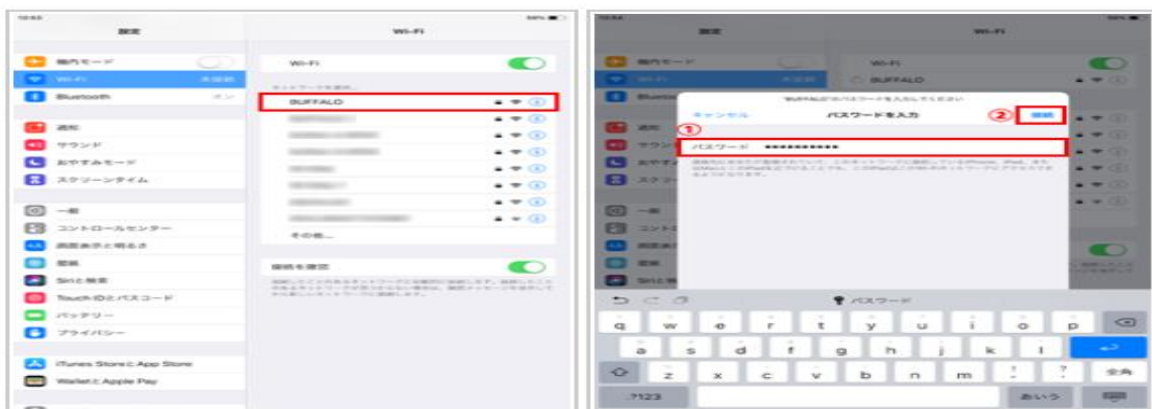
設定

Wi-Fi

機内モード
Wi-Fi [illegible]
Bluetooth オン
通知
サウンド
おやすみモード
スクリーンタイム
一般
コントロールセンター
画面表示と明るさ
壁紙
Siriと検索
Touch IDとパスコード
バッテリー
プライバシー
iTunes StoreとApp Store
WalletとApple Pay

Wi-Fi
ネットワークを選択...
BUFFALO
その他...
接続を確認
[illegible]

設定
Wi-Fi
機内モード
Wi-Fi
Bluetooth
BUFFALO
"BUFFALO"のパスワードを入力してください
キャンセル
パスワードを入力
② 接続
①
パスワード ●●●●●●●●●●●●●
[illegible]
パスワード
q w e r t y u i o p
a s d f g h j k l
z x c v b n m
.?123
あいう
全角